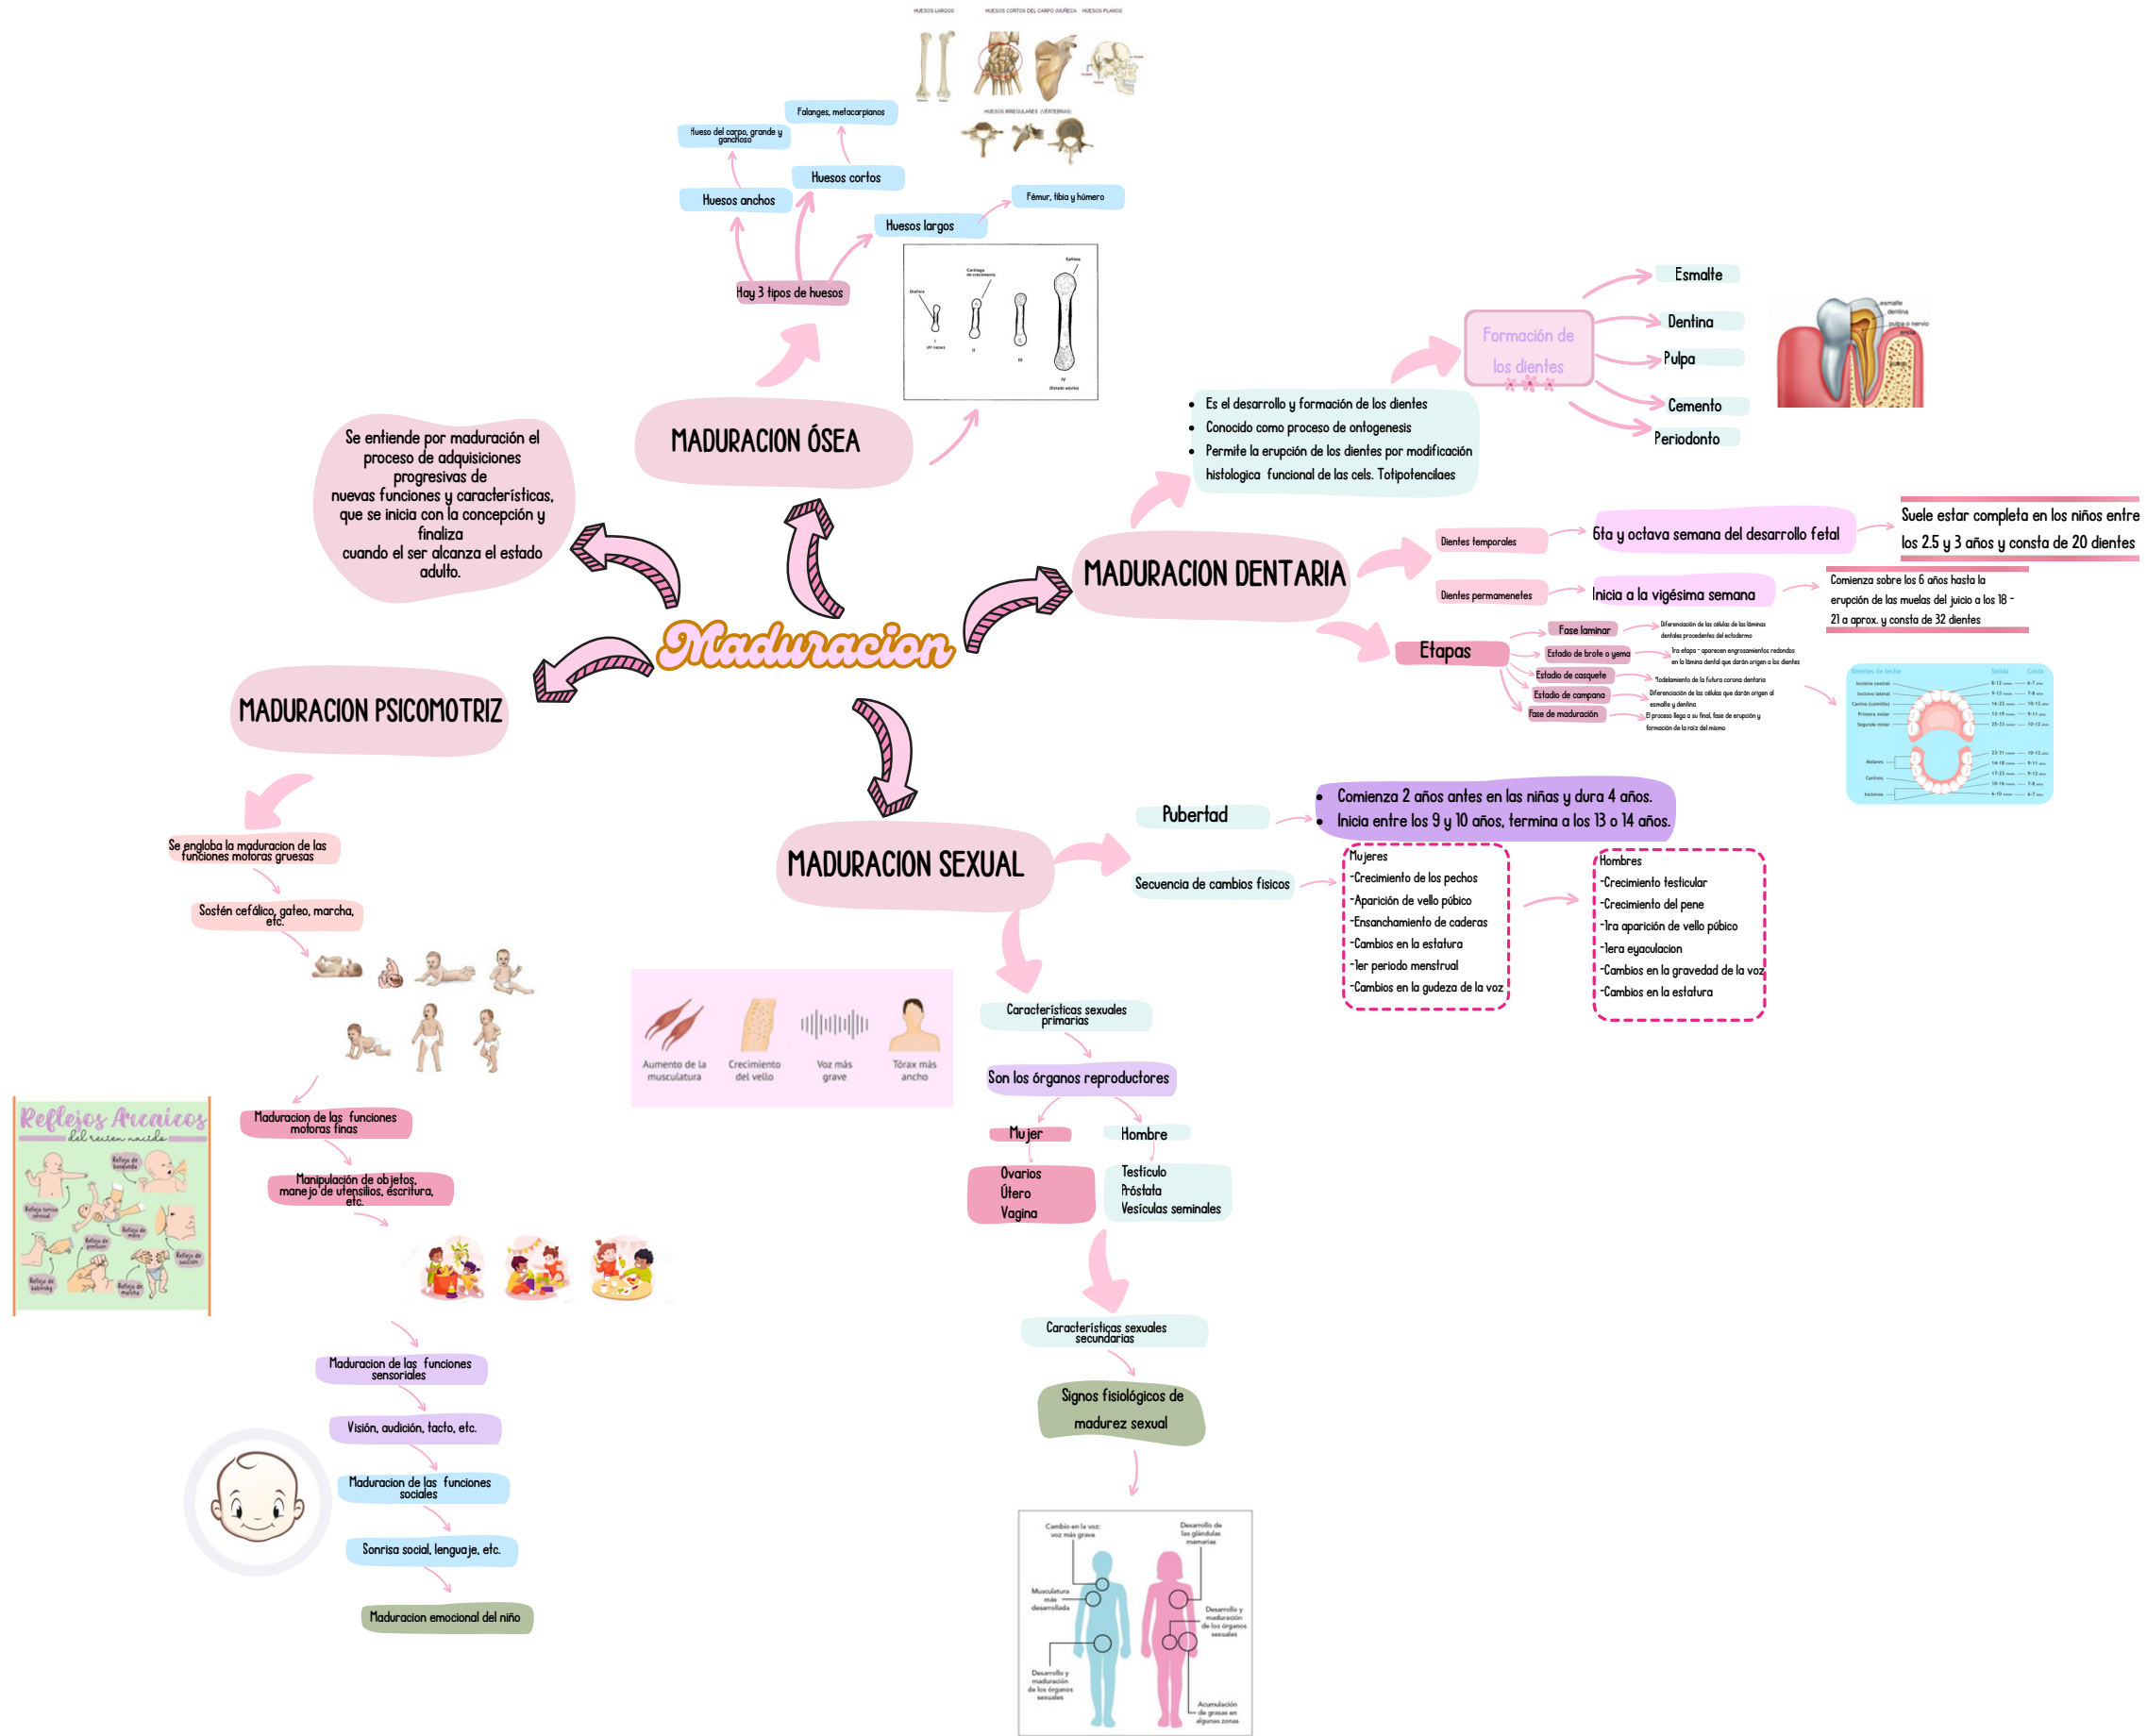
Maduracion

MADURACION ÓSEA

Se entiende por maduración el proceso de adquisiciones progresivas de nuevas funciones y características, que se inicia con la concepción y finaliza cuando el ser alcanza el estado adulto.

Hay 3 tipos de huesos

Huesos anchos

Hueso del carpo, grande y ganchoso

Huesos cortos

Falanges, metacarpianos

Huesos largos

Fémur, tibia y húmero

HUESOS LARGOS HUESOS CORTOS DEL CARPO (MUÑECA) HUESOS PLANOS

HUESOS IRREGULARES (VERTEBRAS)

MADURACION DENTARIA

Es el desarrollo y formación de los dientes
Conocido como proceso de ontogenesis
Permite la erupción de los dientes por modificación histologica funcional de las cels. Totipotenciales

Formación de los dientes

Esmalte
Dentina
Pulpa
Cemento
Periodonto

esmalte
dentina
pulpa o nervio

Dientes temporales

6ta y octava semana del desarrollo fetal

Suele estar completa en los niños entre los 2.5 y 3 años y consta de 20 dientes

Dientes permamenetes

Inicia a la vigésima semana

Comienza sobre los 6 años hasta la erupción de las muelas del juicio a los 18 - 21 a aprox. y consta de 32 dientes

Etapas

Fase laminar
Diferenciación de las células de las láminas dentales procedentes del ectodermo

Estado de brote o yema
1ra etapa - aparecen engrosamientos redondos en la lámina dental que darán origen a los dientes

Estado de casquete
Modelamiento de la futura corona dentaria

Estado de campana
Diferenciación de las células que darán origen al esmalte y dentina

Fase de maduración
El proceso llega a su final, fase de erupción y formación de la raíz del mismo

Dientes de leche

MADURACION PSICOMOTRIZ

Se engloba la maduracion de las funciones motoras gruesas

Sostén cefálico, gateo, marcha, etc.

Reflejos Arcaicos del recien nacido

Maduracion de las funciones motoras finas

Manipulación de objetos, manejo de utensilios, escritura, etc.

Maduracion de las funciones sensoriales

Visión, audición, tacto, etc.

Maduracion de las funciones sociales

Sonrisa social, lenguaje, etc.

Maduracion emocional del niño

MADURACION SEXUAL

Pubertad

Comienza 2 años antes en las niñas y dura 4 años.
Inicia entre los 9 y 10 años, termina a los 13 o 14 años.

Secuencia de cambios físicos

Mujeres
-Crecimiento de los pechos
-Aparición de vello púbico
-Ensanchamiento de caderas
-Cambios en la estatura
-1er periodo menstrual
-Cambios en la gudeza de la voz

Hombres
-Crecimiento testicular
-Crecimiento del pene
-1ra aparición de vello púbico
-1era eyaculacion
-Cambios en la gravedad de la voz
-Cambios en la estatura

Aumento de la musculatura
Crecimiento del vello
Voz más grave
Tórax más ancho

Características sexuales primarias

Son los órganos reproductores

Mujer
Ovarios
Útero
Vagina

Hombre
Testículo
Próstata
Vesículas seminales

Características sexuales secundarias

Signos fisiológicos de madurez sexual

Cambio en la voz: voz más grave
Musculatura más desarrollada
Desarrollo y maduración de los órganos sexuales
Desarrollo de las glándulas mamarias
Desarrollo y maduración de los órganos sexuales
Acumulación de grasas en algunas zonas